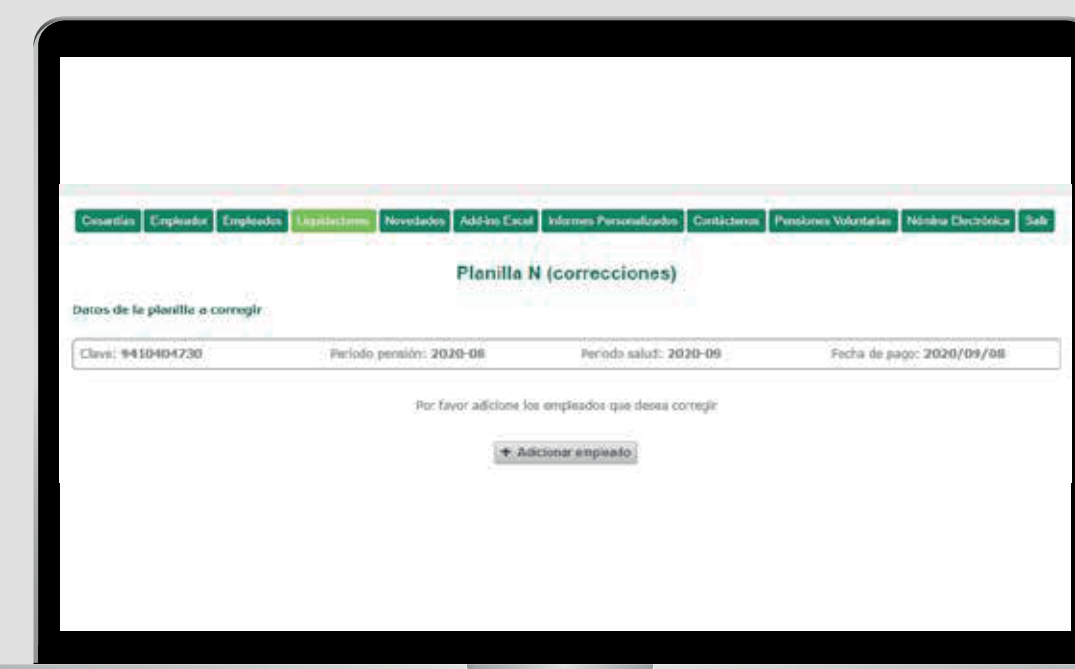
Cesantías Empleador Empleados Liquidaciones Novedades Add-ins Excel Informes Personalizados Contáctenos Pensiones Voluntarias Nómina Electrónica Salir

Planilla N (correcciones)

Datos de la planilla a corregir

Clave: 9410404730 Periodo pensión: 2020-08 Periodo salud: 2020-09 Fecha de pago: 2020/09/08

Por favor adicione los empleados que desea corregir

+ Adicionar empleado